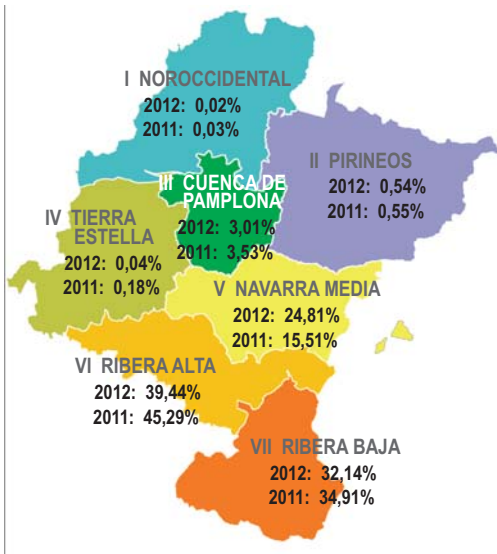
I NOROCCIDENTAL
2012: 0,02%
2011: 0,03%

II PIRINEOS
2012: 0,54%
2011: 0,55%

III CUENCA DE PAMPLONA
2012: 3,01%
2011: 3,53%

IV TIERRA ESTELLA
2012: 0,04%
2011: 0,18%

V NAVARRA MEDIA
2012: 24,81%
2011: 15,51%

VI RIBERA ALTA
2012: 39,44%
2011: 45,29%

VII RIBERA BAJA
2012: 32,14%
2011: 34,91%